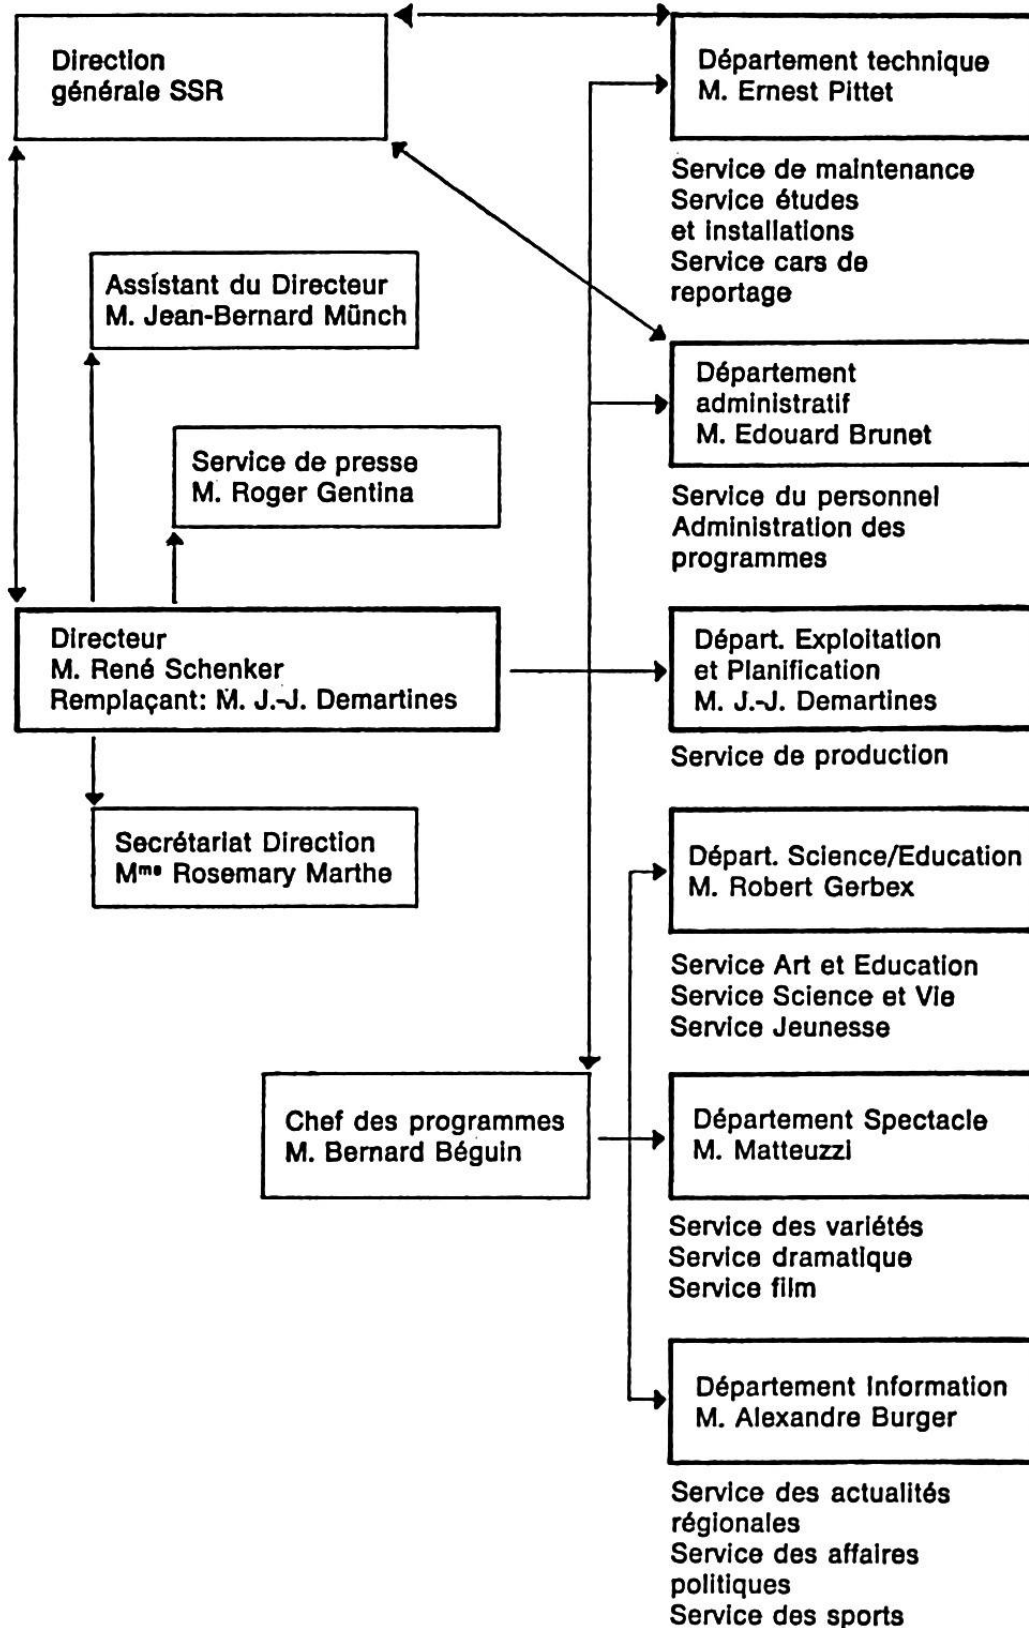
Direction générale SSR

Département technique
M. Ernest Pittet

Service de maintenance
Service études et installations
Service cars de reportage

Assistant du Directeur
M. Jean-Bernard Münch

Département administratif
M. Edouard Brunet

Service de presse
M. Roger Gentina

Service du personnel
Administration des programmes

Directeur
M. René Schenker
Remplaçant: M. J.-J. Demartines

Départ. Exploitation et Planification
M. J.-J. Demartines

Service de production

Secrétariat Direction
Mme Rosemary Marthe

Départ. Science/Education
M. Robert Gerbex

Service Art et Education
Service Science et Vie
Service Jeunesse

Chef des programmes
M. Bernard Béguin

Département Spectacle
M. Matteuzzi

Service des variétés
Service dramatique
Service film

Département Information
M. Alexandre Burger

Service des actualités régionales
Service des affaires politiques
Service des sports